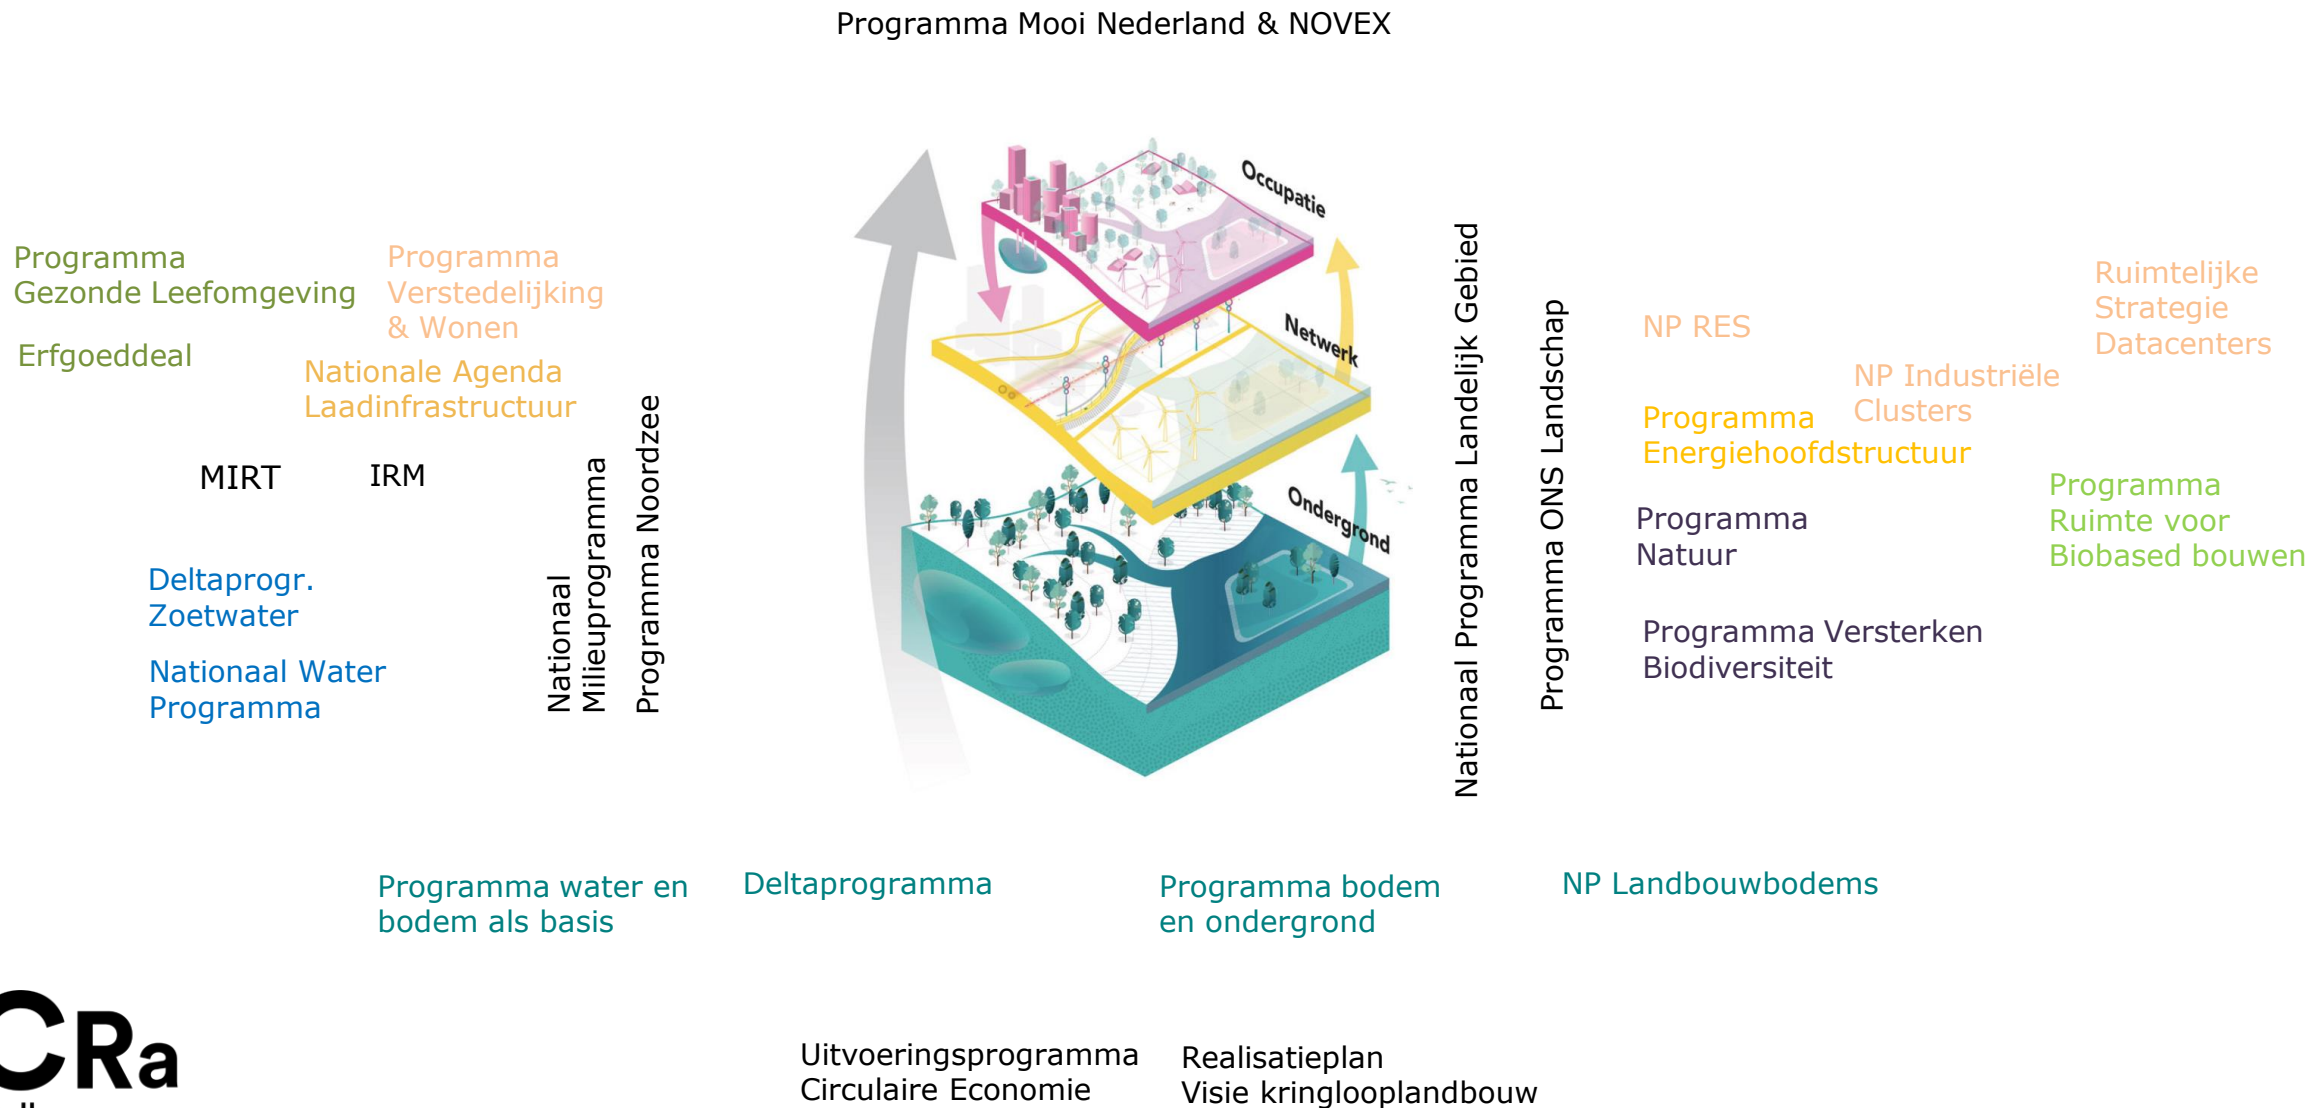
Programma Mooi Nederland & NOVEX

Programma Gezonde Leefomgeving

Erfgoeddeal

Programma Verstedelijking & Wonen

Nationale Agenda Laadinfrastructuur

MIRT

IRM

Deltaprogr. Zoetwater

Nationaal Water Programma

Nationaal Milieuprogramma

Programma Noordzee

Occupatie

Netwerk

Ondergrond

Nationaal Programma Landelijk Gebied

Programma ONS Landschap

NP RES

Ruimtelijke Strategie Datacenters

NP Industriële Clusters

Programma Energiehoofdstructuur

Programma Natuur

Programma Ruimte voor Biobased bouwen

Programma Versterken Biodiversiteit

Programma water en bodem als basis

Deltaprogramma

Programma bodem en ondergrond

NP Landbouwbodems

CRa

Uitvoeringsprogramma Circulaire Economie

Realisatieplan Visie kringlooplandbouw